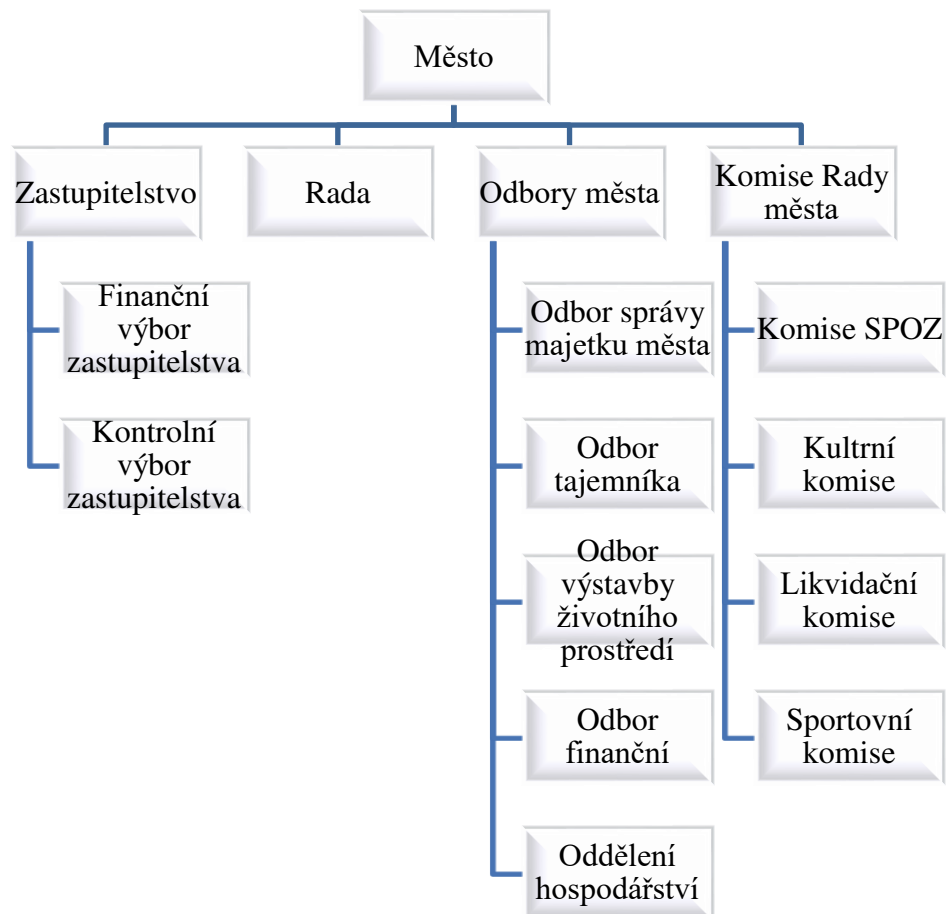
Město

Zastupitelstvo

Rada

Odbory města

Komise Rady města

Finanční výbor zastupitelstva

Kontrolní výbor zastupitelstva

Odbor správy majetku města

Odbor tajemníka

Odbor výstavby životního prostředí

Odbor finanční

Oddělení hospodářství

Komise SPOZ

Kultrní komise

Likvidační komise

Sportovní komise